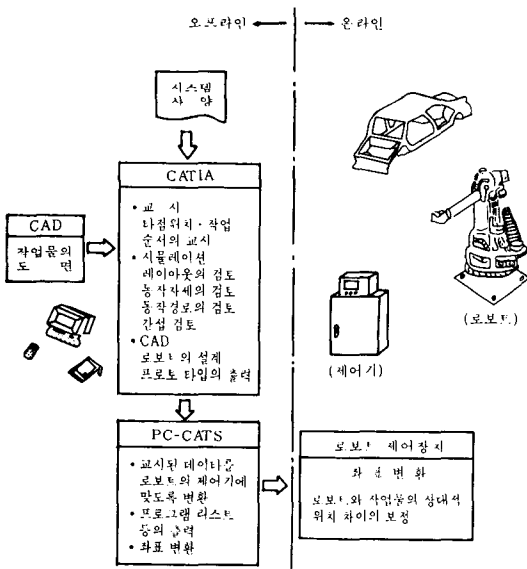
오프라인 ← → 온라인

시스템
사양

CATIA

• 교 시
타점위치 · 작업
순서의 교시
• 시뮬레이션
레이아웃의 검토
동작자세의 검토
동작경로의 검토
간섭 검토
• CAD
로보트의 설계
프로토 타입의 출력

CAD

작업물의
도 면

(로보트)

(제어기)

PC-CATS

• 교시된 데이타를
로보트의 제어기에
맞도록 변환
• 프로그램 리스트
등의 출력
• 좌표 변환

로보트 제어장치

좌 표 변 환

로보트와 작업물의 상대적
위치 차이의 보정